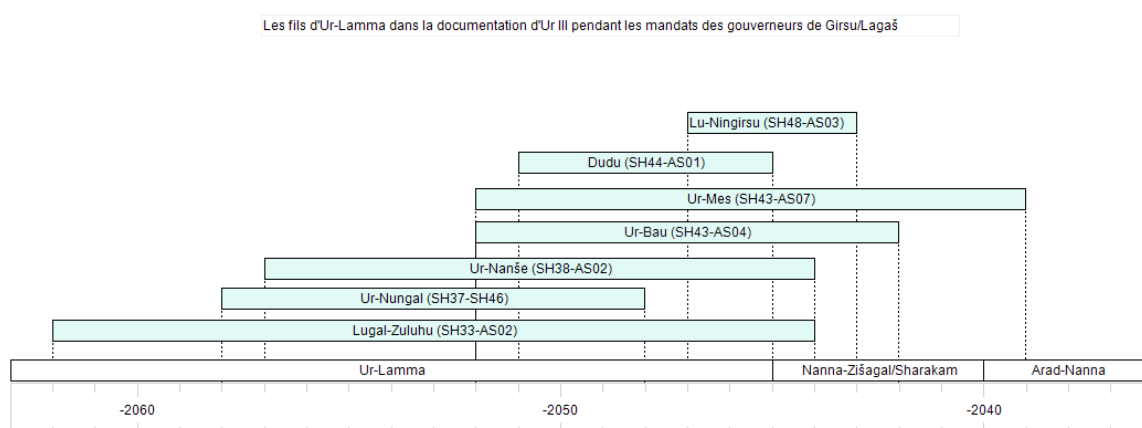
Les fils d'Ur-Lamma dans la documentation d'Ur III pendant les mandats des gouverneurs de Girsu/Lagaš

Lu-Ningirsu (SH48-AS03)

Dudu (SH44-AS01)

Ur-Mes (SH43-AS07)

Ur-Bau (SH43-AS04)

Ur-Nanše (SH38-AS02)

Ur-Nungal (SH37-SH46)

Lugal-Zuluhu (SH33-AS02)

Ur-Lamma

Nanna-Zišagal/Sharakam

Arad-Nanna

-2060

-2050

-2040